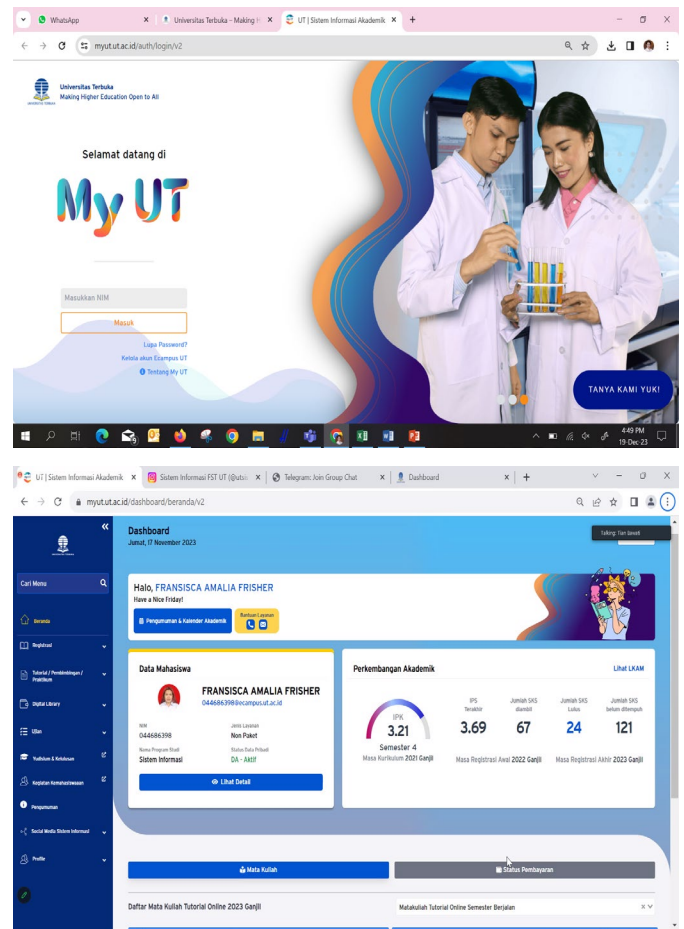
WhatsApp
Universitas Terbuka – Making H
UT | Sistem Informasi Akademik
myut.ut.ac.id/auth/login/v2

Universitas Terbuka
Making Higher Education Open to All

Selamat datang di

My UT

Masukkan NIM

Masuk

Lupa Password?
Ketola akun Ecampus UT
Tentang My UT

TANYA KAMI YUK!

4:49 PM
19-Dec-23

UT | Sistem Informasi Akademik
Sistem Informasi FST UT (@utsi
Telegram: Join Group Chat
Dashboard
myut.ut.ac.id/dashboard/beranda/v2

Talking: Ilan lawati

Dashboard
Jumat, 17 November 2023

Cari Menu
Beranda
Registrasi
Tutorial / Pembimbingan / Praktikum
Digital Library
Ujian
Yudisium & Kelulusan
Kegiatan Kemahasiswaan
Pengumuman
Social Media Sistem Informasi
Profile

Halo, FRANSISCA AMALIA FRISHER
Have a Nice Friday!
Pengumuman & Kalender Akademik
Bantuan Layanan

Data Mahasiswa
FRANSISCA AMALIA FRISHER
044686398@ecampus.ut.ac.id
NIM
044686398
Jenis Layanan
Non Paket
Nama Program Studi
Sistem Informasi
Status Data Pribadi
DA - Aktif
Lihat Detail

Perkembangan Akademik
Lihat LKAM
IPK
3.21
Semester 4
Masa Kurikulum 2021 Ganjil

| IPS Terakhir | Jumlah SKS diambil | Jumlah SKS Lulus | Jumlah SKS belum ditempuh |
|---|---|---|---|
| 3.69 | 67 | 24 | 121 |

Masa Registrasi Awal 2022 Ganjil
Masa Registrasi Akhir 2023 Ganjil

Mata Kuliah
Status Pembayaran

Daftar Mata Kuliah Tutorial Online 2023 Ganjil
Matakuliah Tutorial Online Semester Berjalan